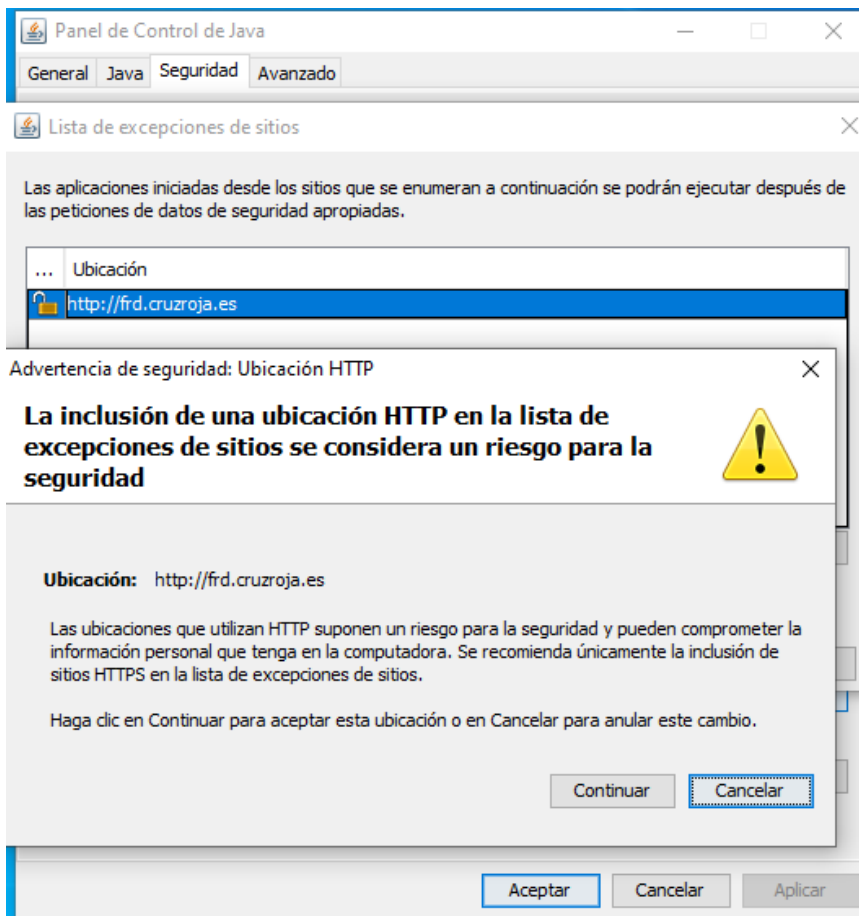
Panel de Control de Java

General Java Seguridad Avanzado

Lista de excepciones de sitios

Las aplicaciones iniciadas desde los sitios que se enumeran a continuación se podrán ejecutar después de las peticiones de datos de seguridad apropiadas.

| ... | Ubicación |
|---|---|
|  | http://frd.cruzroja.es |

Advertencia de seguridad: Ubicación HTTP

La inclusión de una ubicación HTTP en la lista de excepciones de sitios se considera un riesgo para la seguridad

Ubicación: http://frd.cruzroja.es

Las ubicaciones que utilizan HTTP suponen un riesgo para la seguridad y pueden comprometer la información personal que tenga en la computadora. Se recomienda únicamente la inclusión de sitios HTTPS en la lista de excepciones de sitios.

Haga clic en Continuar para aceptar esta ubicación o en Cancelar para anular este cambio.

Continuar Cancelar

Aceptar Cancelar Aplicar